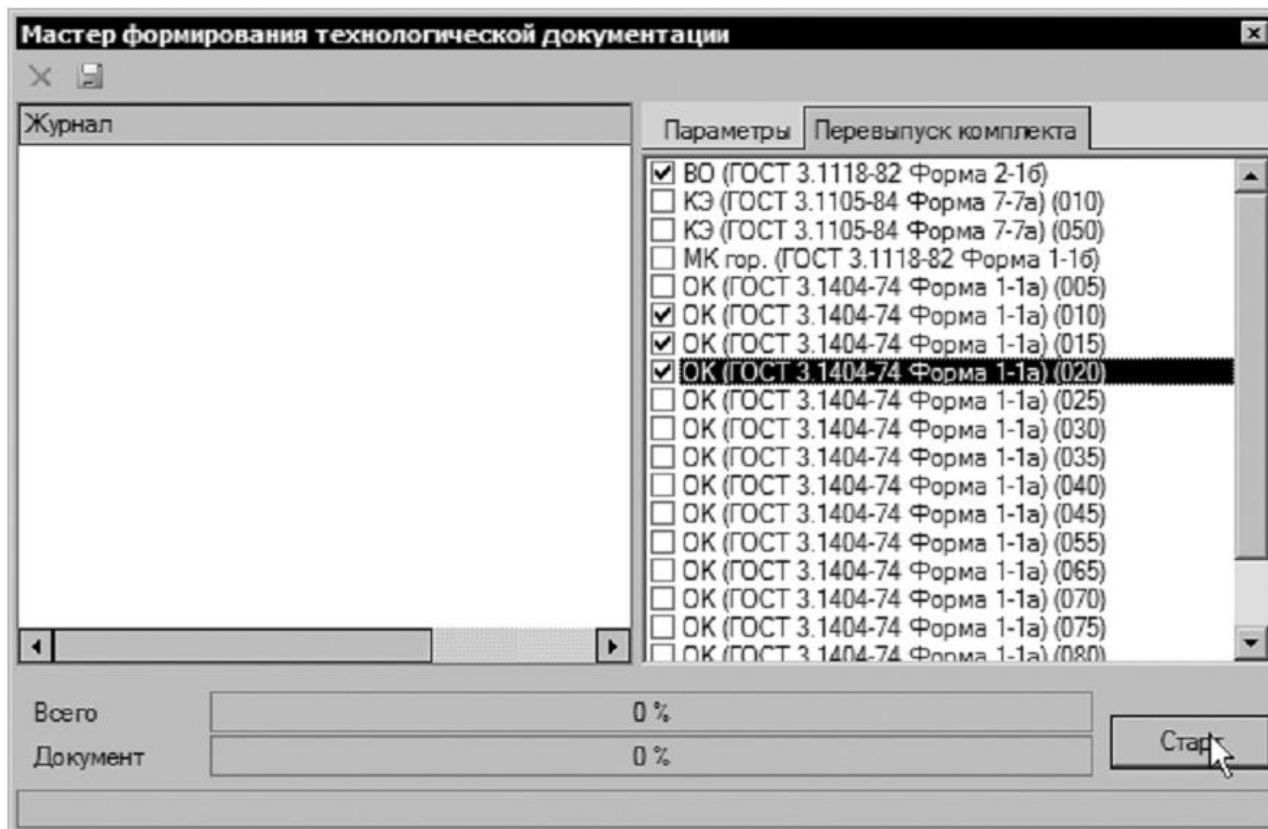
Мастер формирования технологической документации

Журнал

Параметры | Перевыпуск комплекта

ВО (ГОСТ 3.1118-82 Форма 2-1б)
КЭ (ГОСТ 3.1105-84 Форма 7-7а) (010)
КЭ (ГОСТ 3.1105-84 Форма 7-7а) (050)
МК гор. (ГОСТ 3.1118-82 Форма 1-1б)
ОК (ГОСТ 3.1404-74 Форма 1-1а) (005)
ОК (ГОСТ 3.1404-74 Форма 1-1а) (010)
ОК (ГОСТ 3.1404-74 Форма 1-1а) (015)
ОК (ГОСТ 3.1404-74 Форма 1-1а) (020)
ОК (ГОСТ 3.1404-74 Форма 1-1а) (025)
ОК (ГОСТ 3.1404-74 Форма 1-1а) (030)
ОК (ГОСТ 3.1404-74 Форма 1-1а) (035)
ОК (ГОСТ 3.1404-74 Форма 1-1а) (040)
ОК (ГОСТ 3.1404-74 Форма 1-1а) (045)
ОК (ГОСТ 3.1404-74 Форма 1-1а) (055)
ОК (ГОСТ 3.1404-74 Форма 1-1а) (065)
ОК (ГОСТ 3.1404-74 Форма 1-1а) (070)
ОК (ГОСТ 3.1404-74 Форма 1-1а) (075)
ОК (ГОСТ 3.1404-74 Форма 1-1а) (080)

Всего 0 %
Документ 0 %

Старт